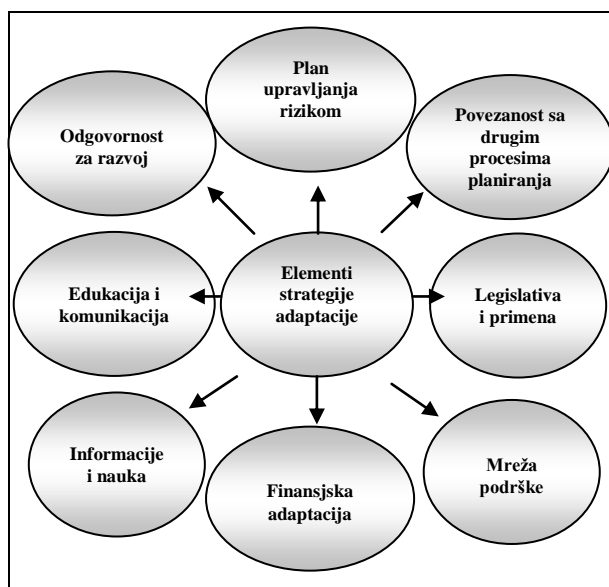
Plan upravljanja rizikom

Odgovornost za razvoj

Povezanost sa drugim procesima planiranja

Elementi strategije adaptacije

Edukacija i komunikacija

Legislativa i primena

Informacije i nauka

Finansjska adaptacija

Mreža podrške